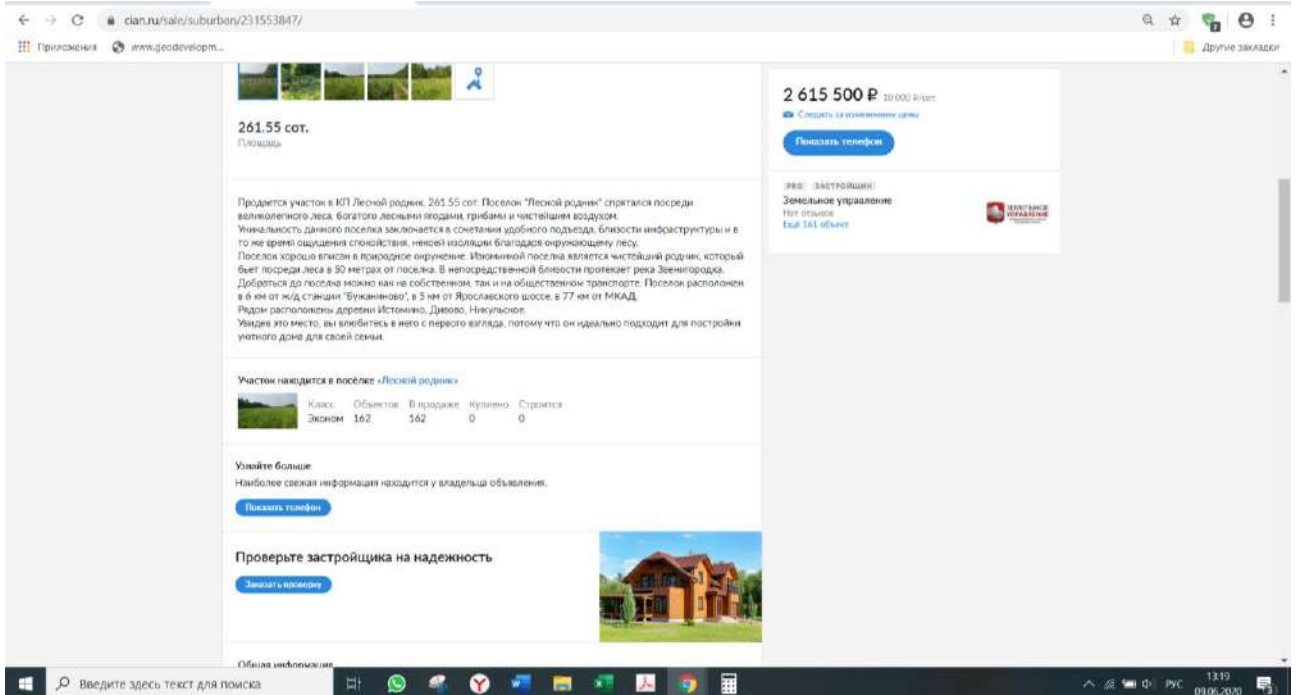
cian.ru/sale/suburban/231553847/

Приложения www.geodevelopm...

Другие закладки

261.55 сот.
Площадь

2 615 500 ₽ 10 000 ₽/сот.
Следить за изменением цены
Показать телефон

PRO ЗАСТРОЙЩИК
Земельное управление
Нет отзывов
Ещё 161 объект

Продается участок в КП Лесной родник. 261.55 сот. Поселок "Лесной родник" спрятался посреди великолепного леса, богатого лесными ягодами, грибами и чистейшим воздухом.
Уникальность данного поселка заключается в сочетании удобного подъезда, близости инфраструктуры и в то же время ощущения спокойствия, неневой изоляции благодаря окружающему лесу.
Поселок хорошо вписан в природное окружение. Изюминкой поселка является чистейший родник, который бьет посреди леса в 50 метрах от поселка. В непосредственной близости протекает река Звенигородка.
Добраться до поселка можно как на собственном, так и на общественном транспорте. Поселок расположен в 6 км от ж/д станции "Бужаниново", в 5 км от Ярославского шоссе, в 77 км от МКАД.
Рядом расположены деревни Истомино, Дивово, Никульское.
Увидев это место, вы влюбитесь в него с первого взгляда, потому что он идеально подходит для постройки уютного дома для своей семьи.

Участок находится в посёлке «Лесной родник»

| Класс | Объектов | В продаже | Куплено | Строится |
|---|---|---|---|---|
| Эконом | 162 | 162 | 0 | 0 |

Узнайте больше
Наиболее свежая информация находится у владельца объявления.
Показать телефон

Проверьте застройщика на надежность
Заказать проверку

Общая информация

Введите здесь текст для поиска

РУС 13:19 09.06.2020